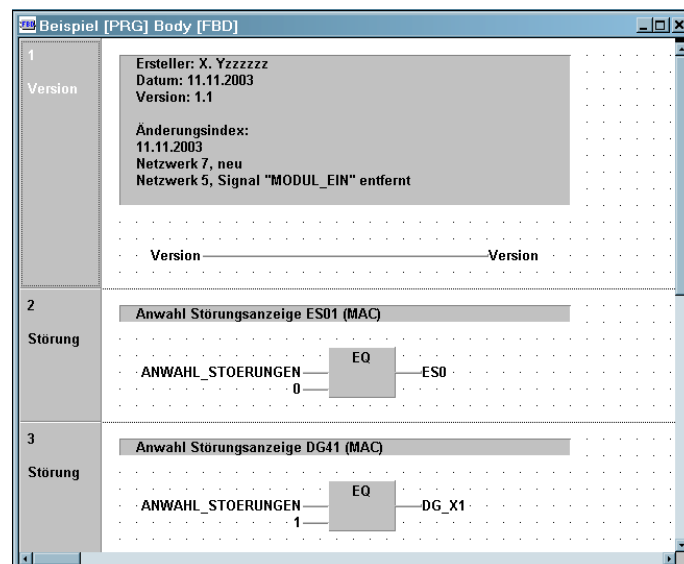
FBD Beispiel [PRG] Body [FBD]

1
Version

Ersteller: X. Yzzzzzz
Datum: 11.11.2003
Version: 1.1

Änderungsindex:
11.11.2003
Netzwerk 7, neu
Netzwerk 5, Signal "MODUL_EIN" entfernt

Version
Version

2
Störung

Anwahl Störungsanzeige ES01 (MAC)

ANWAHL_STOERUNGEN
0
EQ
ES0

3
Störung

Anwahl Störungsanzeige DG41 (MAC)

ANWAHL_STOERUNGEN
1
EQ
DG_X1